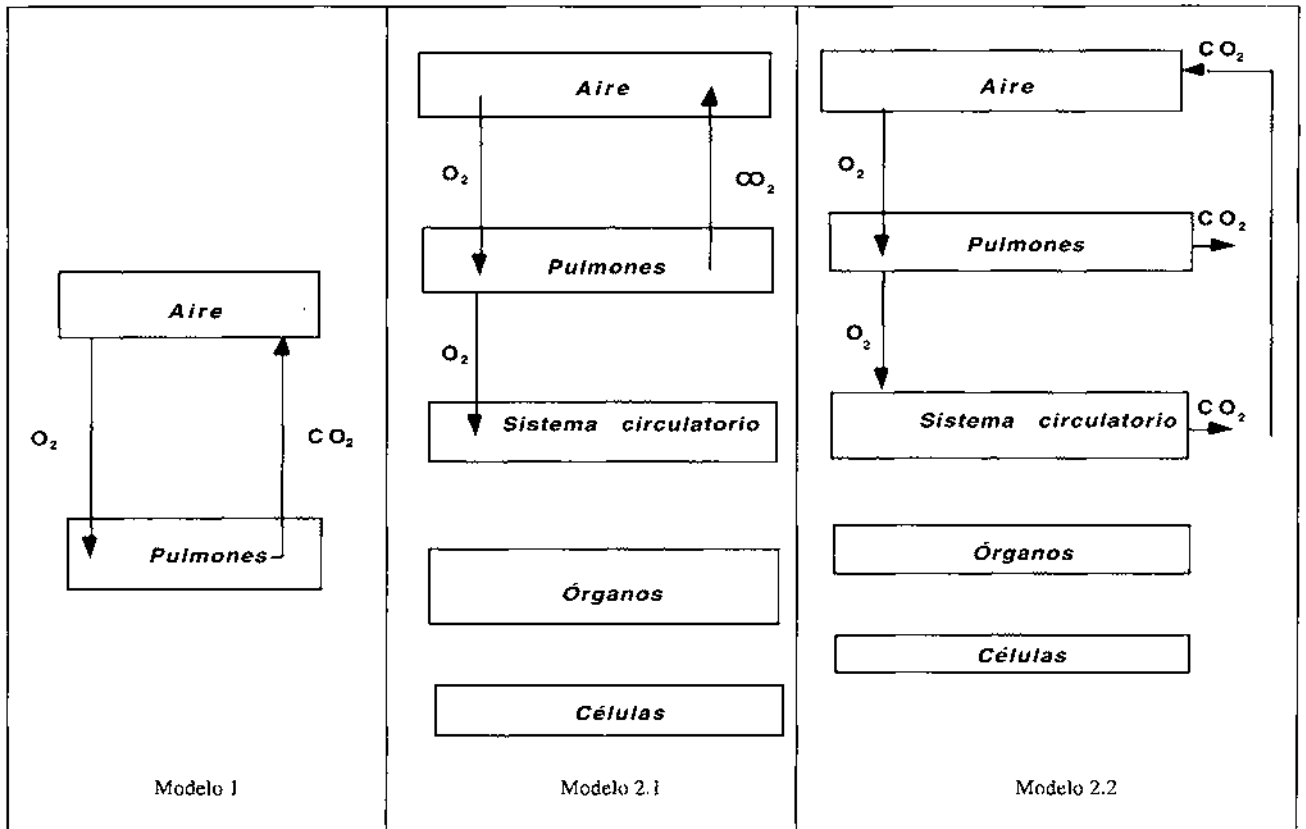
Aire

$O_2$

$CO_2$

Pulmones

Modelo 1

Aire

$O_2$

$CO_2$

Pulmones

$O_2$

Sistema circulatorio

Órganos

Células

Modelo 2.1

$CO_2$

Aire

$O_2$

Pulmones

$CO_2$

$O_2$

Sistema circulatorio

$CO_2$

Órganos

Células

Modelo 2.2